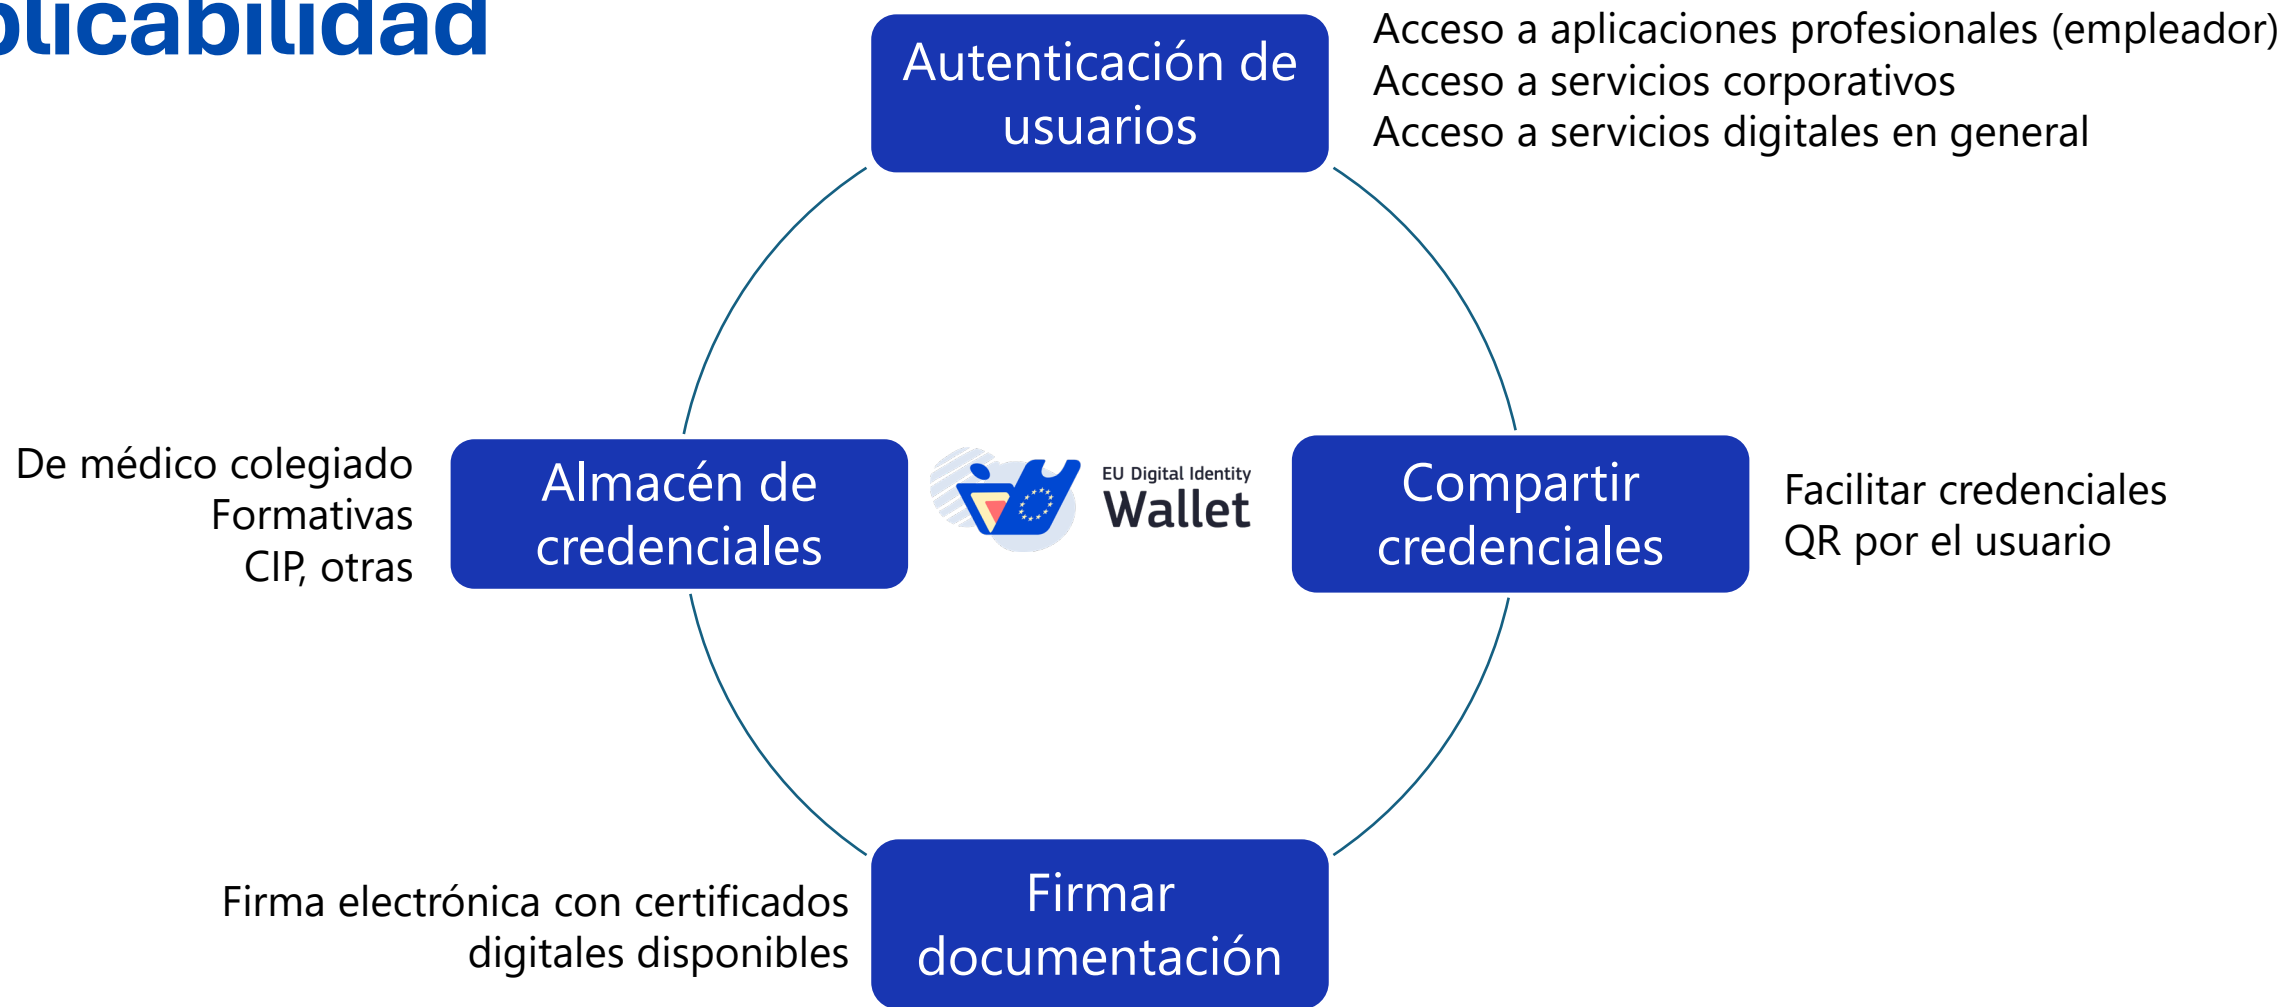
plicabilidad

Autenticación de usuarios

Acceso a aplicaciones profesionales (empleador)
Acceso a servicios corporativos
Acceso a servicios digitales en general

De médico colegiado
Formativas
CIP, otras

Almacén de credenciales

EU Digital Identity
Wallet

Compartir credenciales

Facilitar credenciales
QR por el usuario

Firma electrónica con certificados digitales disponibles

Firmar documentación